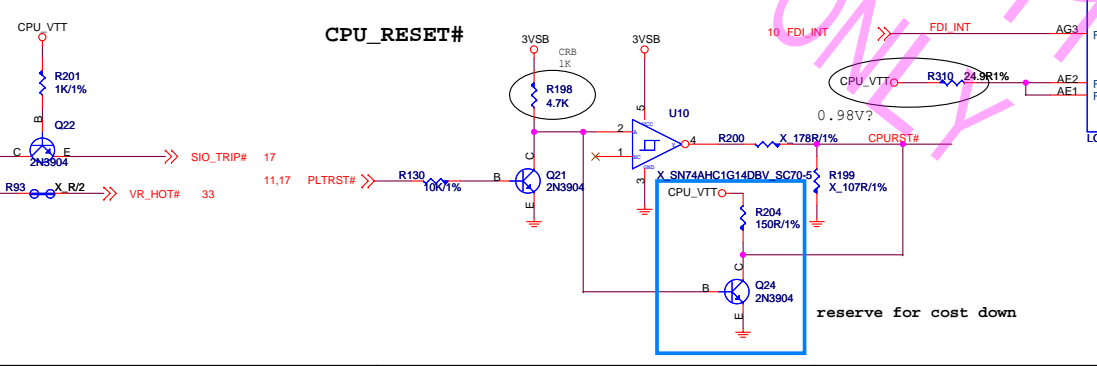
CPU_VTT

R201
1K/1%

B
Q22

C
E
2N3904

SIO_TRIP# 17

R93
X_R/2
VR_HOT# 33

CPU_RESET#

3VSB
CRB
1K

R198
4.7K

C

11,17 PLTRST#
R130
10K/1%
B
Q21
2N3904
E

3VSB
5
U10
2
1
4
3
X_SN74AHC1G14DBV_SC70-5

R200
X_178R/1%
CPURST#

R199
X_107R/1%

0.98V?

CPU_VTT
R204
150R/1%

C
B
Q24
2N3904
E

reserve for cost down

10 FDI_INT
FDI_INT
AG3

CPU_VTT
R310
24.9R1%
AE2
AE1

ONLY